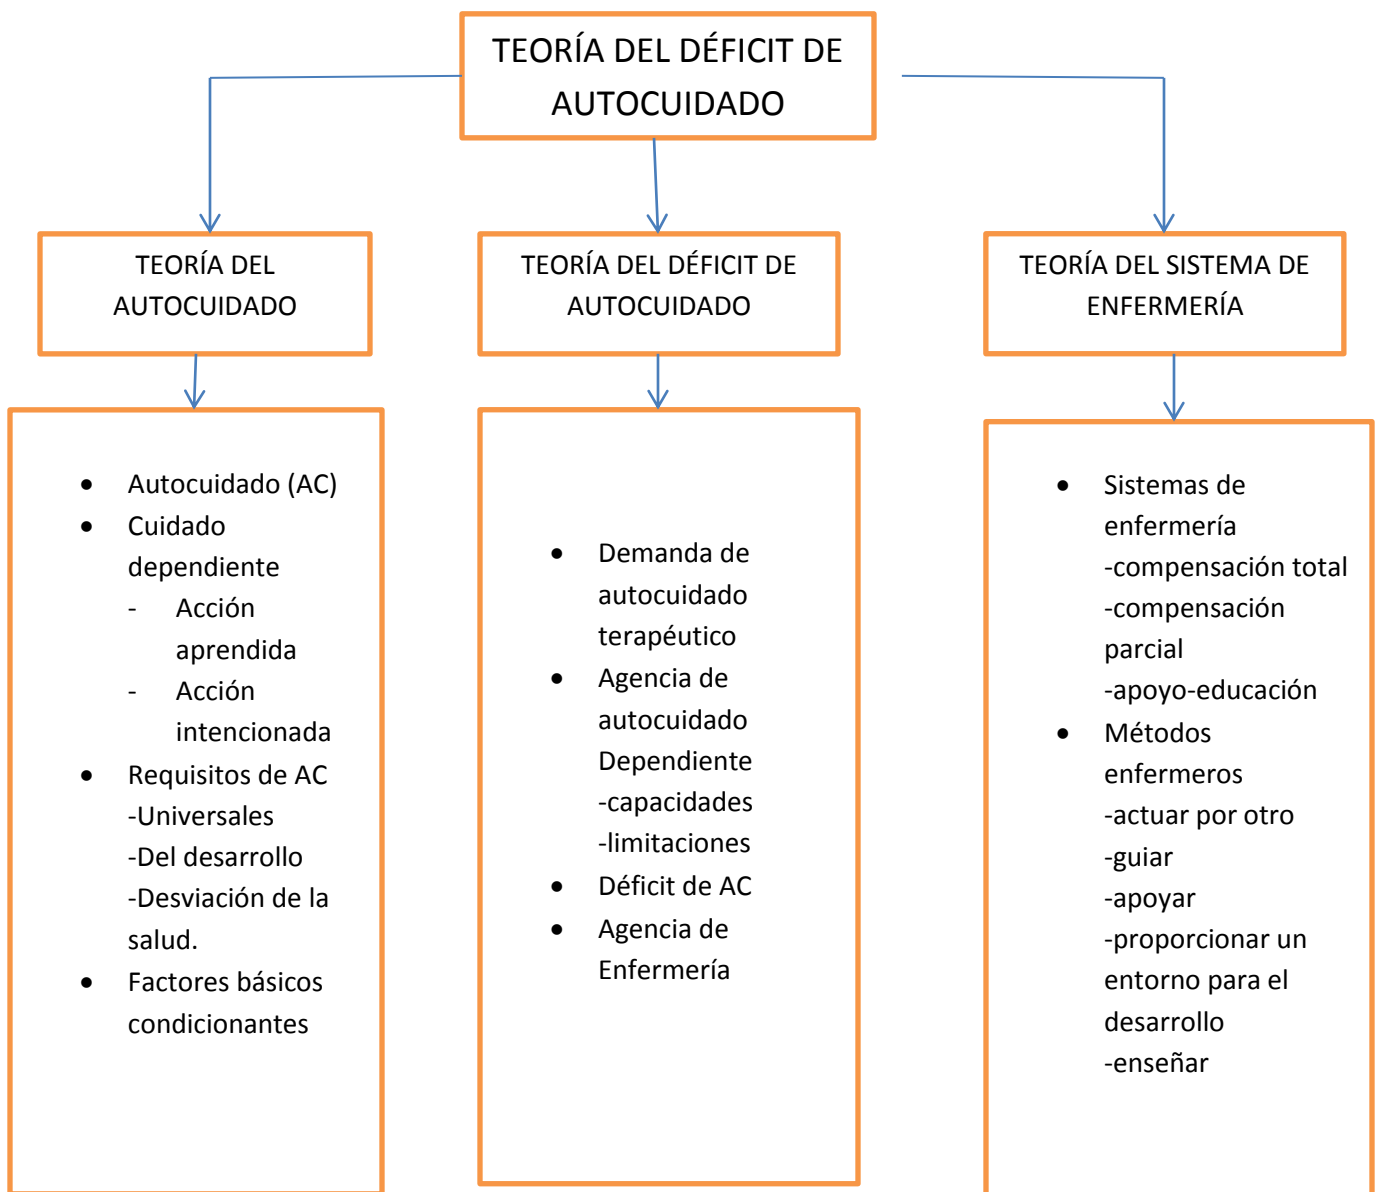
TEORÍA DEL DÉFICIT DE AUTOCUIDADO

TEORÍA DEL AUTOCUIDADO

- Autocuidado (AC)
- Cuidado dependiente
  - Acción aprendida
  - Acción intencionada
- Requisitos de AC
  -Universales
  -Del desarrollo
  -Desviación de la salud.
- Factores básicos condicionantes

TEORÍA DEL DÉFICIT DE AUTOCUIDADO

- Demanda de autocuidado terapéutico
- Agencia de autocuidado Dependiente
  -capacidades
  -limitaciones
- Déficit de AC
- Agencia de Enfermería

TEORÍA DEL SISTEMA DE ENFERMERÍA

- Sistemas de enfermería
  -compensación total
  -compensación parcial
  -apoyo-educación
- Métodos enfermeros
  -actuar por otro
  -guiar
  -apoyar
  -proporcionar un entorno para el desarrollo
  -enseñar